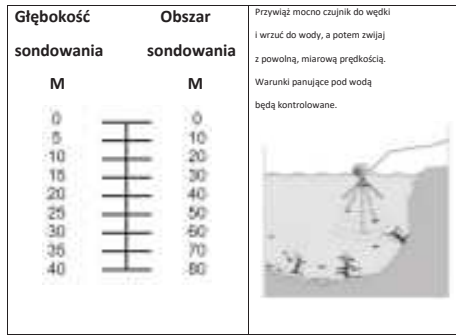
| Głębokość sondowania M | Obszar sondowania M | Przywiąż mocno czujnik do wędki i wrzuć do wody, a potem zwijaj z powolną, miarową prędkością. Warunki panujące pod wodą będą kontrolowane. |
|---|---|---|
| 0 5 10 15 20 25 30 35 40 | 0 10 20 30 40 50 60 70 80 | |